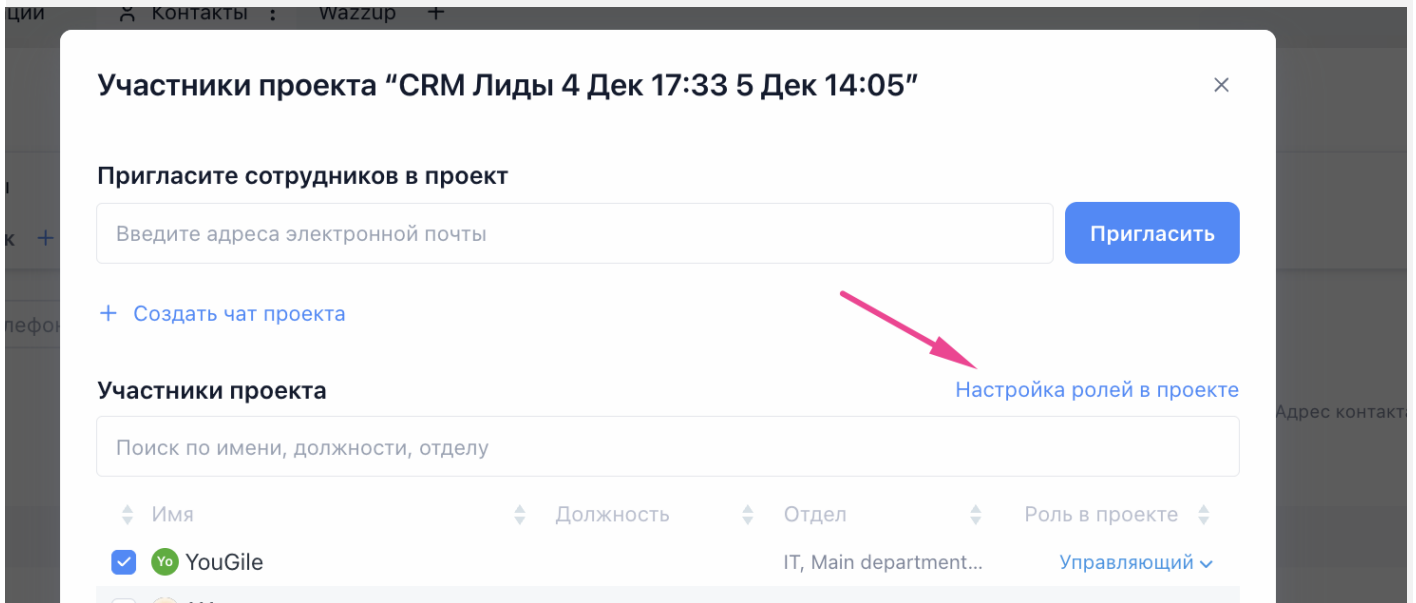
ции Контакты Wazzup +

Участники проекта “CRM Лиды 4 Дек 17:33 5 Дек 14:05”

×

Пригласите сотрудников в проект

Введите адреса электронной почты

Пригласить

+ Создать чат проекта

Участники проекта

Настройка ролей в проекте

Поиск по имени, должности, отделу

| Имя | Должность | Отдел | Роль в проекте |
|---|---|---|---|
| Yo YouGile | | IT, Main department... | Управляющий |

Адрес контакта